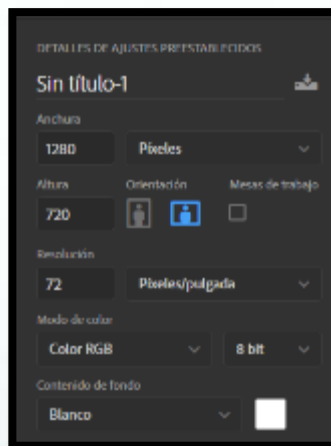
DETALLES DE AJUSTES PREESTABLECIDOS

Sin título-1

Anchura

1280

Píxeles

Altura

Orientación

Mesas de trabajo

720

Resolución

72

Píxeles/pulgada

Modo de color

Color RGB

8 bit

Contenido de fondo

Blanco